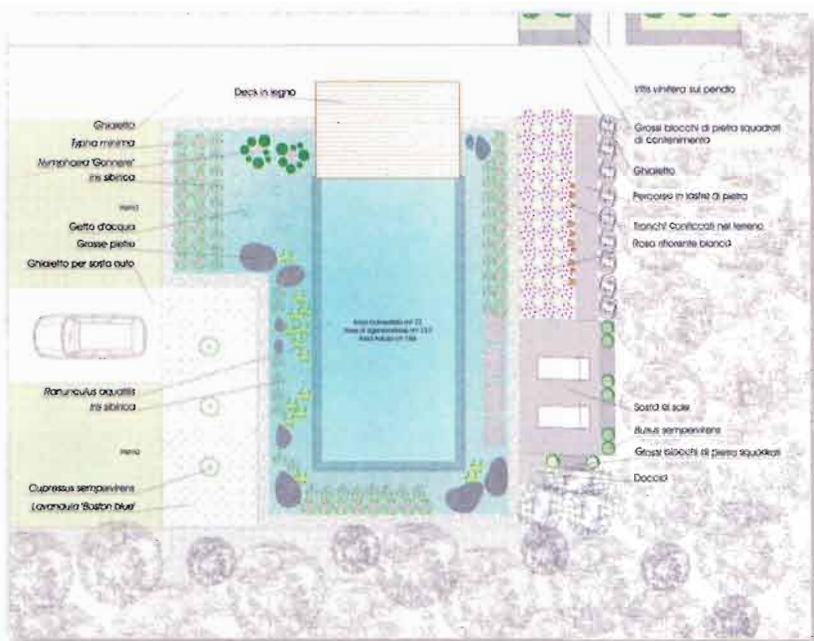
Deck in legno

Vitis vinifera sul pendio

Grossi blocchi di pietra squadrati di contenimento

Ghiaietto

Typha minima

Nymphaea 'Gonnere'

Iris sibirica

Ghiaietto

Percorso in lastre di pietra

Tronchi conficcati nel terreno

Rosa rifiorente bianca

Getto d'acqua

Grosse pietre

Ghiaietto per sosta auto

Prato

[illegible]
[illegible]
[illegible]

Ranunculus aquatilis

Iris sibirica

Sosta al sole

Buxus sempervirens

Grossi blocchi di pietra squadrati

Doccia

Prato

Cupressus sempervirens

Lavandula 'Boston blue'